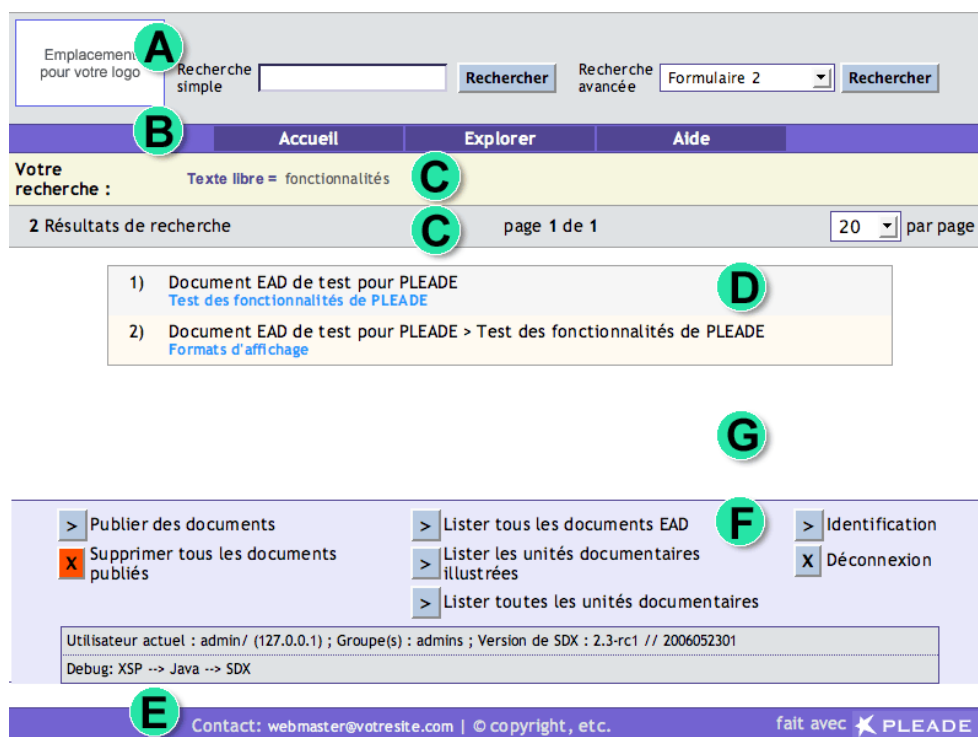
Emplacement pour votre logo

A

Recherche simple

Rechercher

Recherche avancée

Formulaire 2

Rechercher

B

Accueil

Explorer

Aide

Votre recherche :

Texte libre = fonctionnalités

C

2 Résultats de recherche

C

page 1 de 1

20

par page

1) Document EAD de test pour PLEADE
Test des fonctionnalités de PLEADE

D

2) Document EAD de test pour PLEADE > Test des fonctionnalités de PLEADE
Formats d'affichage

G

> Publier des documents

X Supprimer tous les documents publiés

> Lister tous les documents EAD

> Lister les unités documentaires illustrées

> Lister toutes les unités documentaires

F

> Identification

X Déconnexion

Utilisateur actuel : admin/ (127.0.0.1) ; Groupe(s) : admins ; Version de SDX : 2.3-rc1 // 2006052301

Debug: XSP --> Java --> SDX

E

Contact: webmaster@votresite.com | © copyright, etc.

fait avec PLEADE